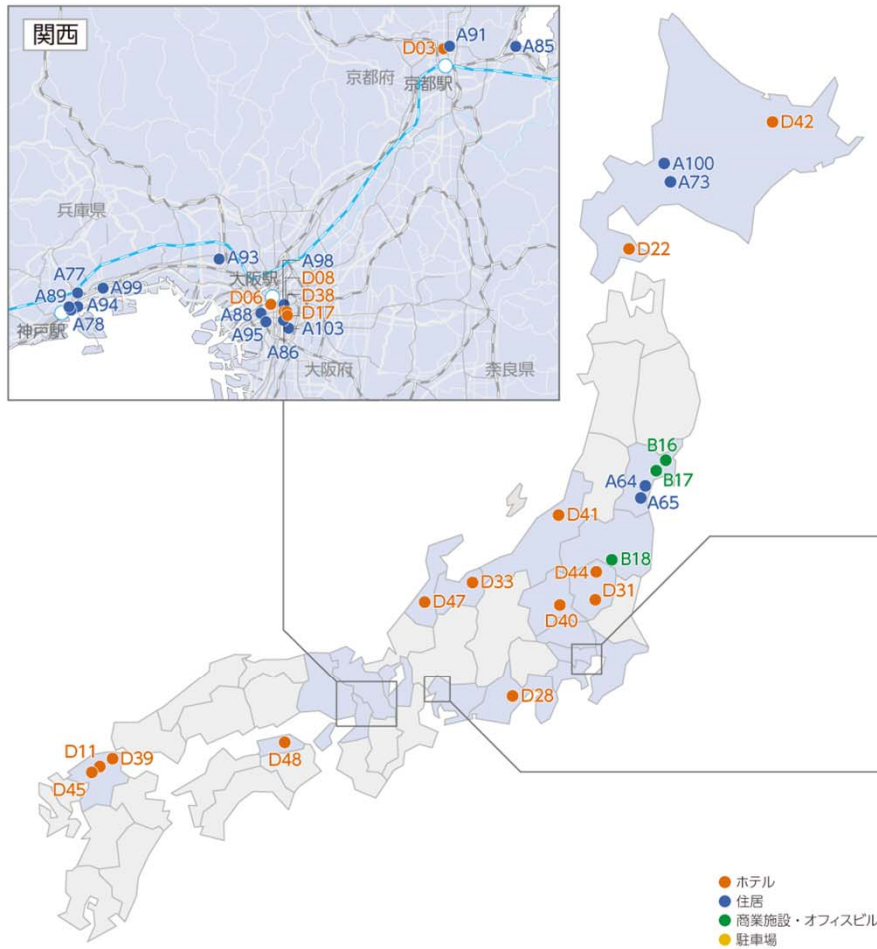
関西

D03 A91 A85
京都府 京都駅
兵庫県
A93
A98
大阪駅 D08
A77 D38
A89 A99 D06 D17
A94 A88
神戸駅 A78 A95 A103
A86
大阪府 奈良県

D42
A100
A73
D22
B16
B17
A64
A65
D41
B18
D33 D44
D47 D31
D40
D28
D11 D39
D45 D48

ホテル
住居
商業施設・オフィスビル
駐車場